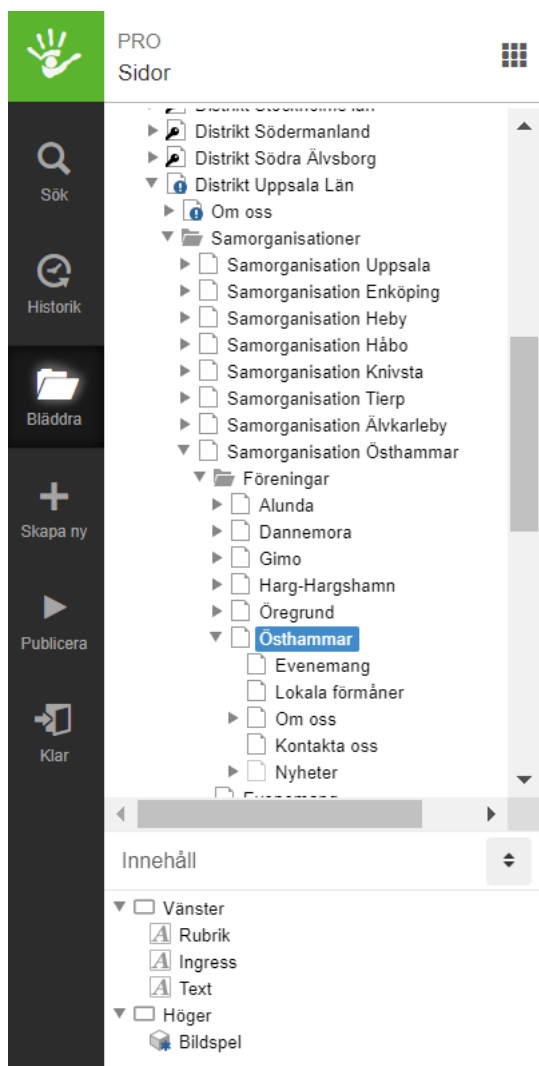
PRO
Sidor

Sök
Historik
Bläddra
Skapa ny
Publicera
Klar

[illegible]
Distrikt Södermanland
Distrikt Södra Älvsborg
Distrikt Uppsala Län
Om oss
Samorganisationer
Samorganisation Uppsala
Samorganisation Enköping
Samorganisation Heby
Samorganisation Håbo
Samorganisation Knivsta
Samorganisation Tierp
Samorganisation Älvkarleby
Samorganisation Östhammar
Föreningar
Alunda
Dannemora
Gimo
Harg-Hargshamn
Öregrund
Östhammar
Evenemang
Lokala förmåner
Om oss
Kontakta oss
Nyheter
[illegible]

Innehåll

Vänster
Rubrik
Ingress
Text
Höger
Bildspel